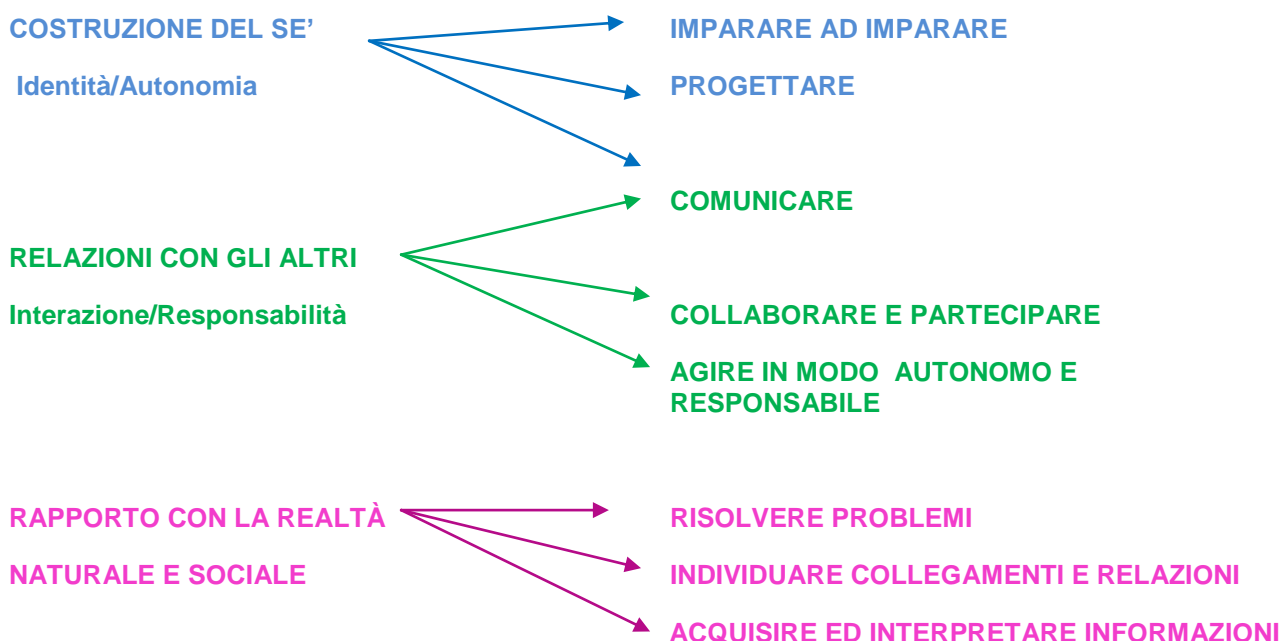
COSTRUZIONE DEL SE’

Identità/Autonomia

IMPARARE AD IMPARARE

PROGETTARE

COMUNICARE

RELAZIONI CON GLI ALTRI

Interazione/Responsabilità

COLLABORARE E PARTECIPARE

AGIRE IN MODO AUTONOMO E RESPONSABILE

RAPPORTO CON LA REALTÀ

NATURALE E SOCIALE

RISOLVERE PROBLEMI

INDIVIDUARE COLLEGAMENTI E RELAZIONI

ACQUISIRE ED INTERPRETARE INFORMAZIONI